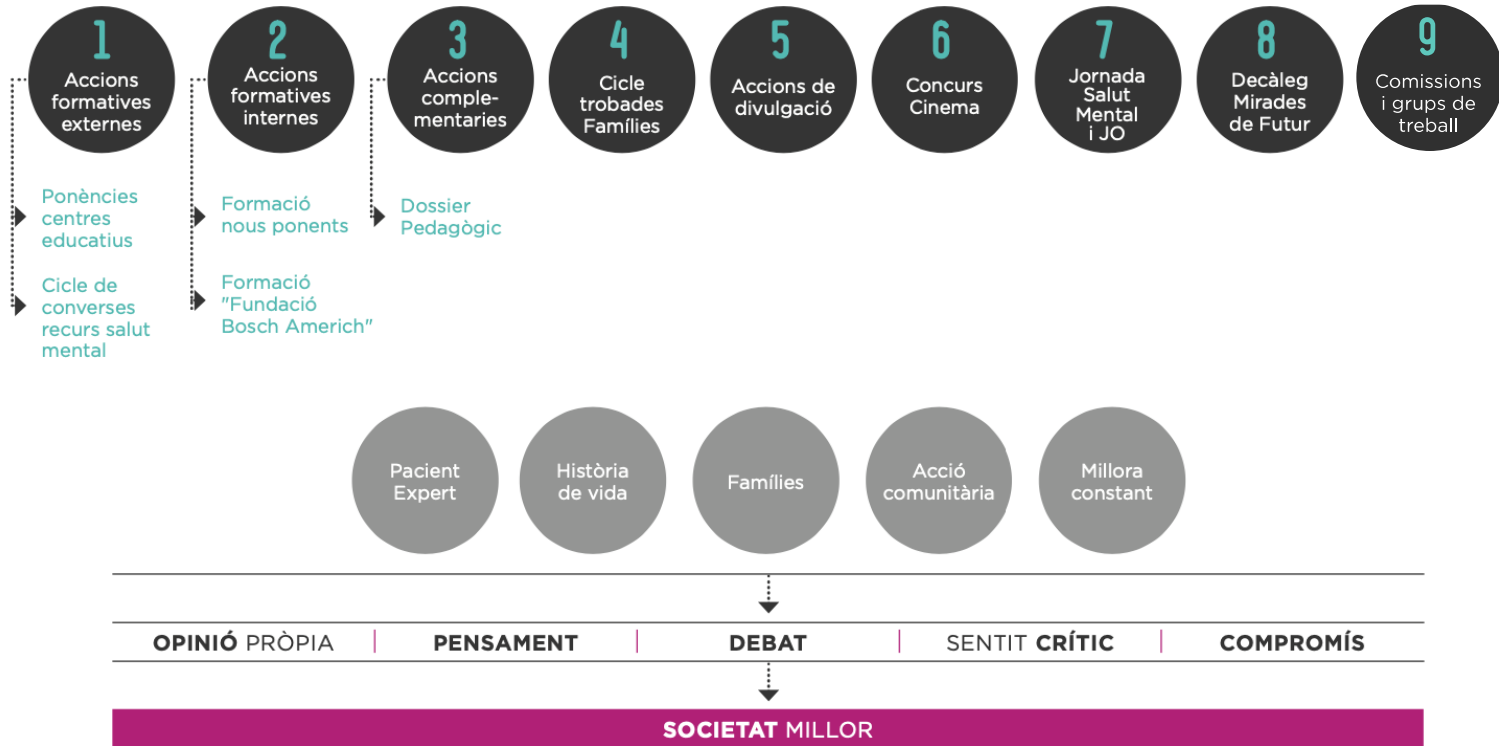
1
Accions formatives externes

2
Accions formatives internes

3
Accions complementaries

4
Cicle trobades Famílies

5
Accions de divulgació

6
Concurs Cinema

7
Jornada Salut Mental i JO

8
Decàleg Mirades de Futur

9
Comissions i grups de treball

Ponències centres educatius

Cicle de converses recurs salut mental

Formació nous ponents

Formació "Fundació Bosch Americh"

Dossier Pedagògic

Pacient Expert

Història de vida

Famílies

Acció comunitària

Millora constant

OPINIÓ PRÒPIA | PENSAMENT | DEBAT | SENTIT CRÍTIC | COMPROMÍS

SOCIETAT MILLOR